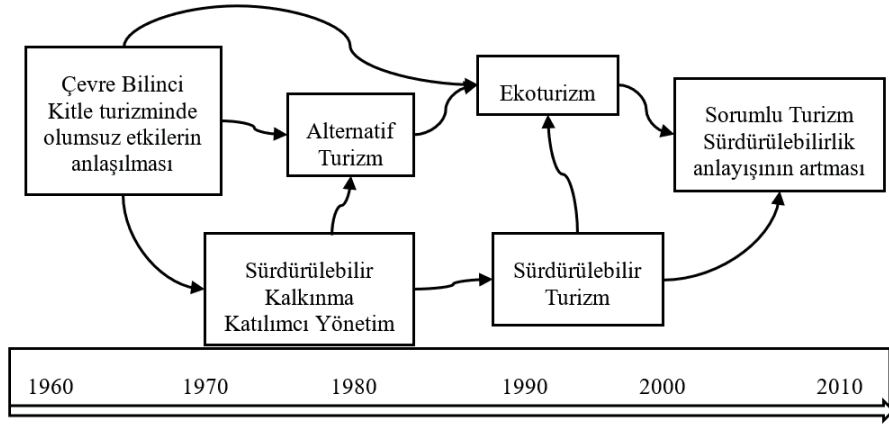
Çevre Bilinci
Kitle turizminde olumsuz etkilerin anlaşılması

Alternatif Turizm

Ekoturizm

Sorumlu Turizm
Sürdürülebilirlik anlayışının artması

Sürdürülebilir Kalkınma
Katılımcı Yönetim

Sürdürülebilir Turizm

1960 1970 1980 1990 2000 2010